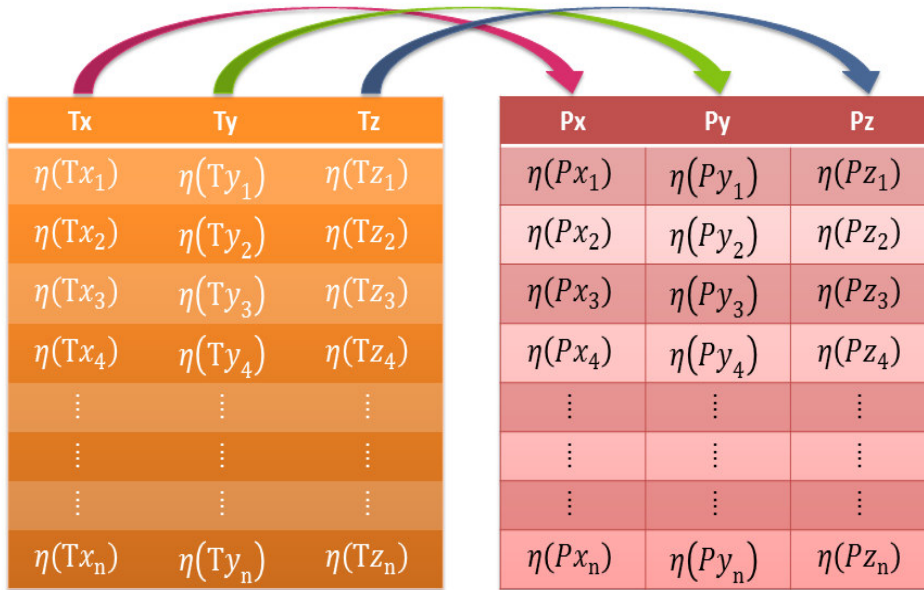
| Tx | Ty | Tz |
|---|---|---|
| $\eta(\mathrm{T}x_1)$ | $\eta(\mathrm{T}y_1)$ | $\eta(\mathrm{T}z_1)$ |
| $\eta(\mathrm{T}x_2)$ | $\eta(\mathrm{T}y_2)$ | $\eta(\mathrm{T}z_2)$ |
| $\eta(\mathrm{T}x_3)$ | $\eta(\mathrm{T}y_3)$ | $\eta(\mathrm{T}z_3)$ |
| $\eta(\mathrm{T}x_4)$ | $\eta(\mathrm{T}y_4)$ | $\eta(\mathrm{T}z_4)$ |
| $\vdots$ | $\vdots$ | $\vdots$ |
| $\vdots$ | $\vdots$ | $\vdots$ |
| $\vdots$ | $\vdots$ | $\vdots$ |
| $\eta(\mathrm{T}x_\mathrm{n})$ | $\eta(\mathrm{T}y_\mathrm{n})$ | $\eta(\mathrm{T}z_\mathrm{n})$ |

| Px | Py | Pz |
|---|---|---|
| $\eta(Px_1)$ | $\eta(Py_1)$ | $\eta(Pz_1)$ |
| $\eta(Px_2)$ | $\eta(Py_2)$ | $\eta(Pz_2)$ |
| $\eta(Px_3)$ | $\eta(Py_3)$ | $\eta(Pz_3)$ |
| $\eta(Px_4)$ | $\eta(Py_4)$ | $\eta(Pz_4)$ |
| $\vdots$ | $\vdots$ | $\vdots$ |
| $\vdots$ | $\vdots$ | $\vdots$ |
| $\vdots$ | $\vdots$ | $\vdots$ |
| $\eta(Px_\mathrm{n})$ | $\eta(Py_\mathrm{n})$ | $\eta(Pz_\mathrm{n})$ |